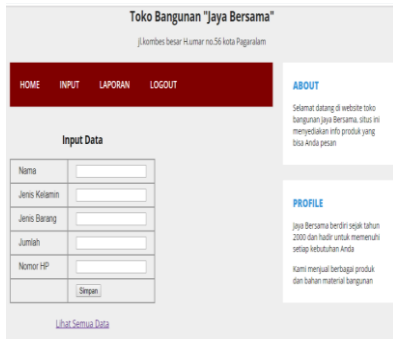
Toko Bangunan "Jaya Bersama"

jl.kombes besar H.umar no.56 kota Pagaralam

HOME INPUT LAPORAN LOGOUT

Input Data

| Nama | |
|---|---|
| Jenis Kelamin | |
| Jenis Barang | |
| Jumlah | |
| Nomor HP | |
| | Simpan |

Lihat Semua Data

ABOUT

Selamat datang di website toko bangunan Jaya Bersama, situs ini menyediakan info produk yang bisa Anda pesan

PROFILE

Jaya Bersama berdiri sejak tahun 2000 dan hadir untuk memenuhi setiap kebutuhan Anda

Kami menjual berbagai produk dan bahan material bangunan